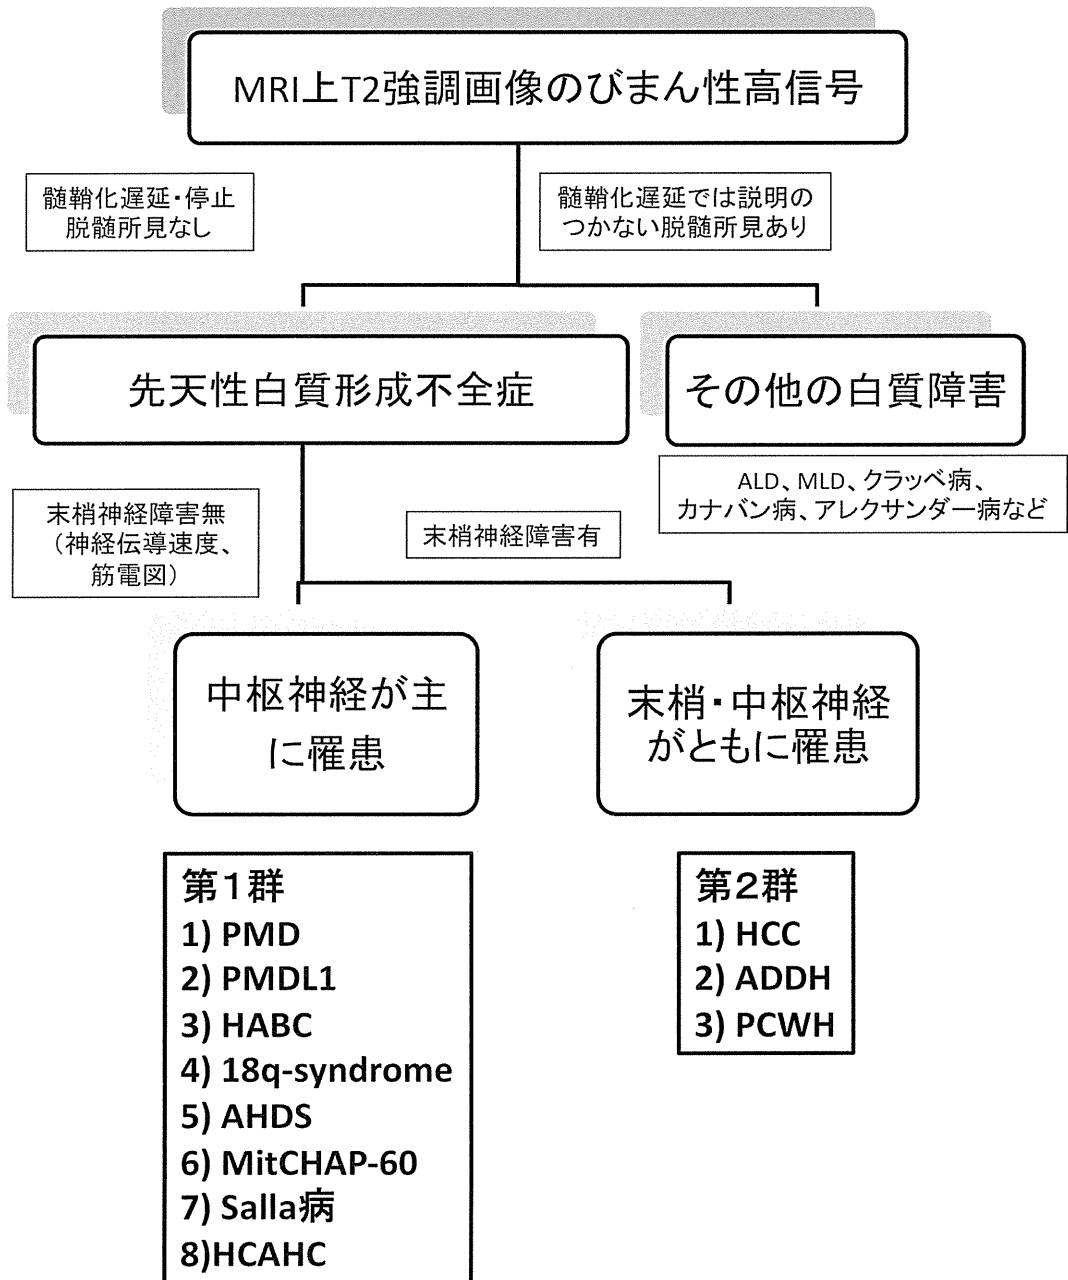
MRI上T2強調画像のびまん性高信号

髄鞘化遅延・停止
脱髄所見なし

髄鞘化遅延では説明のつかない脱髄所見あり

先天性白質形成不全症

その他の白質障害

ALD、MLD、クラッベ病、カナバン病、アレクサンダー病など

末梢神経障害無
（神経伝導速度、筋電図）

末梢神経障害有

中枢神経が主に罹患

末梢・中枢神経がともに罹患

第1群
1) PMD
2) PMDL1
3) HABC
4) 18q-syndrome
5) AHDS
6) MitCHAP-60
7) Salla病
8)HCAHC

第2群
1) HCC
2) ADDH
3) PCWH